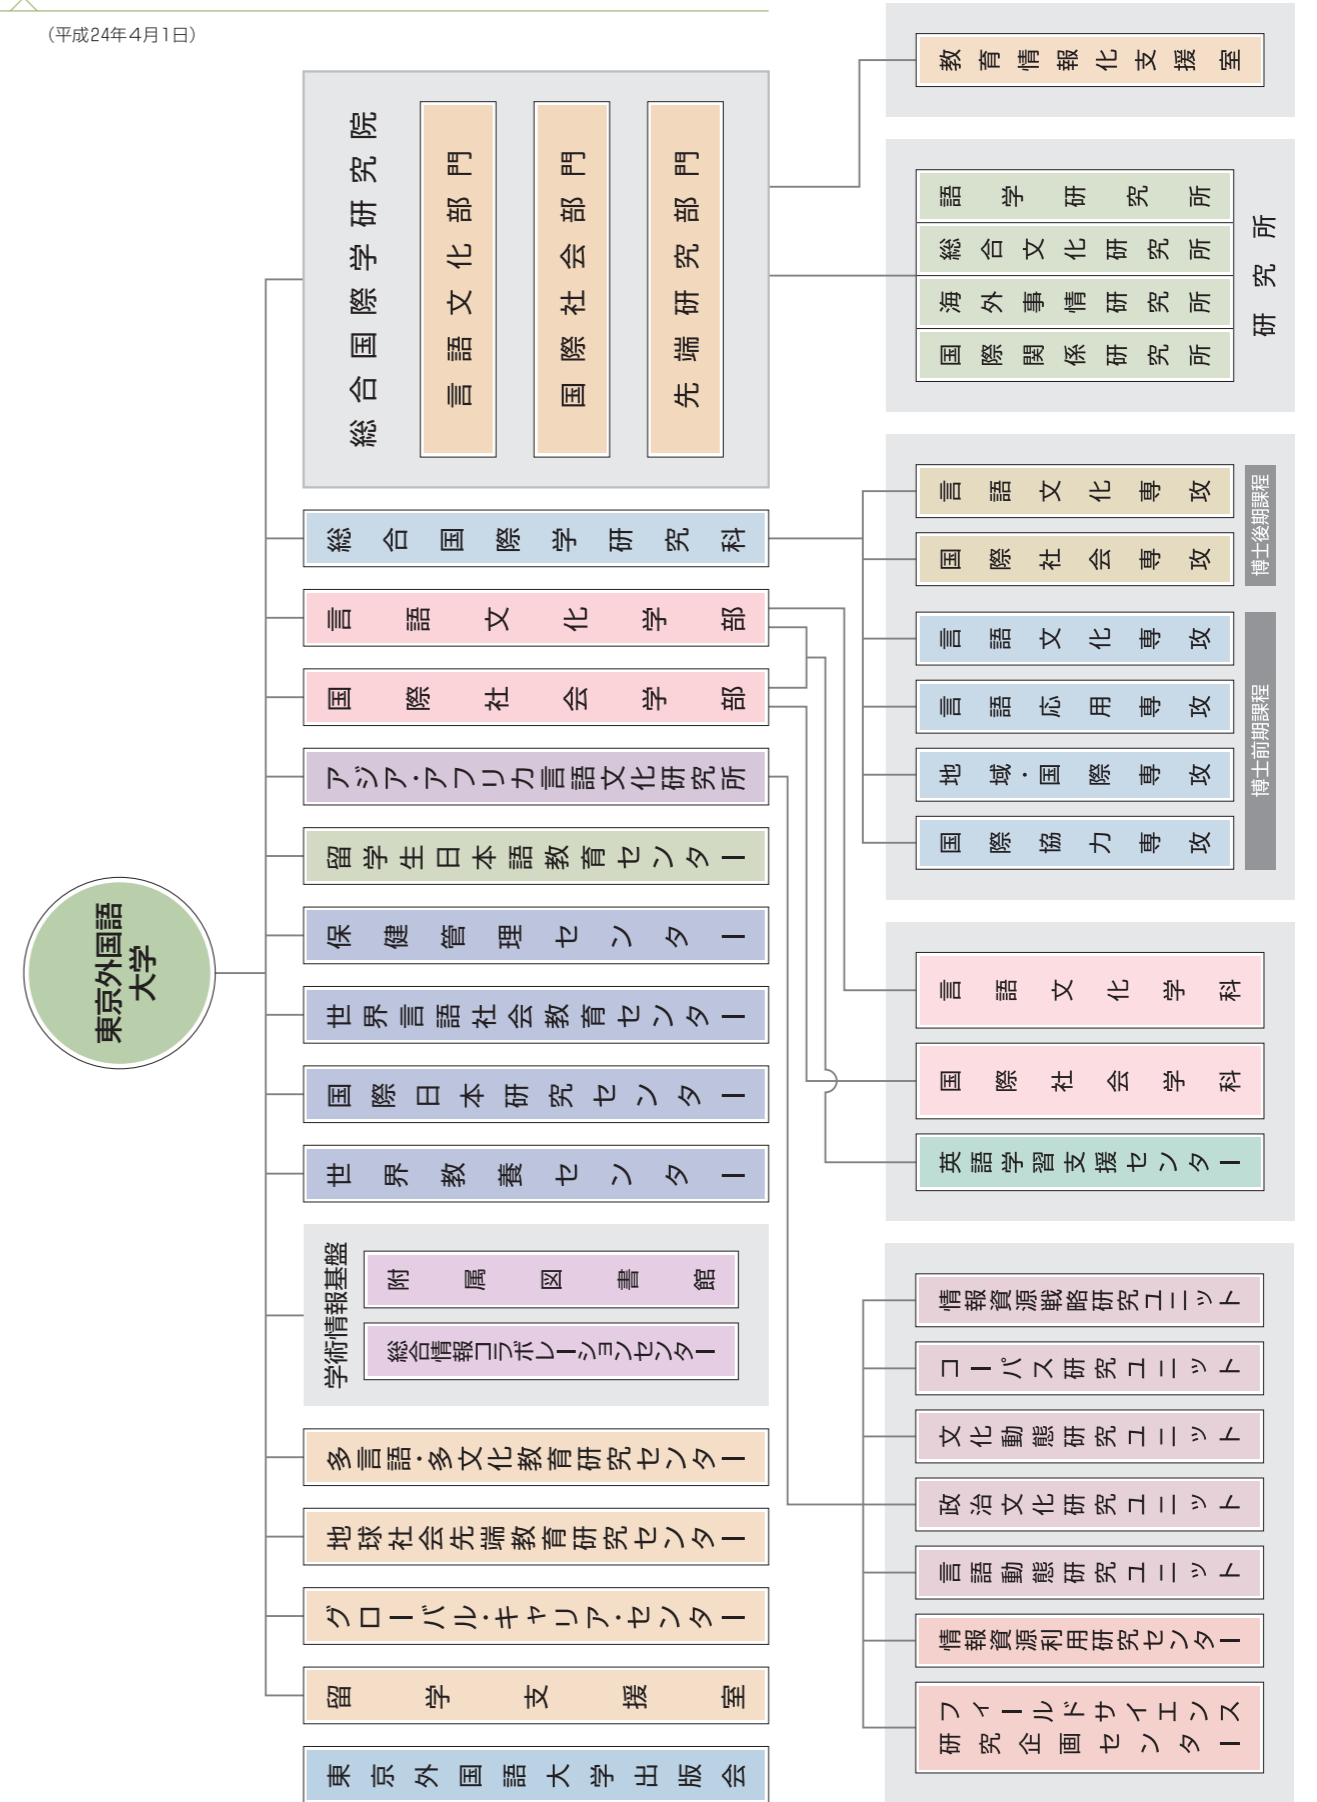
（平成24年4月1日）

東京外国語大学

総合国際学研究院
言語文化部門
国際社会部門
先端研究部門

総合国際学研究科
言語文化学部
国際社会学部
アジア・アフリカ言語文化研究所
留学生日本語教育センター
保健管理センター
世界言語社会教育センター
国際日本研究センター
世界教養センター

学術情報基盤
附属図書館
総合情報コラボレーションセンター

多言語・多文化教育研究センター
地球社会先端教育研究センター
グローバル・キャリア・センター
留学支援室
東京外国語大学出版会

教育情報化支援室

研究所
語学研究所
総合文化研究所
海外事情研究所
国際関係研究所

博士後期課程
言語文化専攻
国際社会専攻

博士前期課程
言語文化専攻
言語応用専攻
地域・国際専攻
国際協力専攻

言語文化学科
国際社会学科
英語学習支援センター

情報資源戦略研究ユニット
コーパス研究ユニット
文化動態研究ユニット
政治文化研究ユニット
言語動態研究ユニット
情報資源利用研究センター
フィールドサイエンス研究企画センター